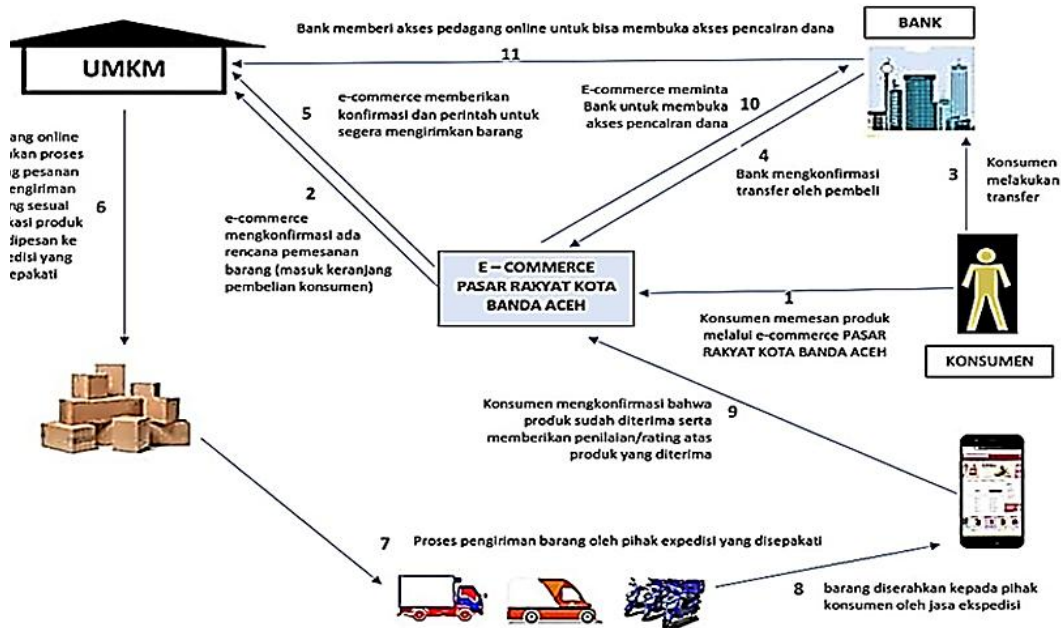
Bank memberi akses pedagang online untuk bisa membuka akses pencairan dana

BANK

UMKM

11

5

e-commerce memberikan konfirmasi dan perintah untuk segera mengirimkan barang

E-commerce meminta Bank untuk membuka akses pencairan dana

10

4

Bank mengkonfirmasi transfer oleh pembeli

3

Konsumen melakukan transfer

ang online ıkan proses g pesanan engiriman ng sesual ‹asi produk dipesan ke edisi yang epakati

6

2

e-commerce mengkonfirmasi ada rencana pemesanan barang (masuk keranjang pembelian konsumen)

E – COMMERCE PASAR RAKYAT KOTA BANDA ACEH

1

Konsumen memesan produk melalui e-commerce PASAR RAKYAT KOTA BANDA ACEH

KONSUMEN

Konsumen mengkonfirmasi bahwa produk sudah diterima serta memberikan penilaian/rating atas produk yang diterima

9

7

Proses pengiriman barang oleh pihak expedisi yang disepakati

8

barang diserahkan kepada pihak konsumen oleh jasa ekspedisi